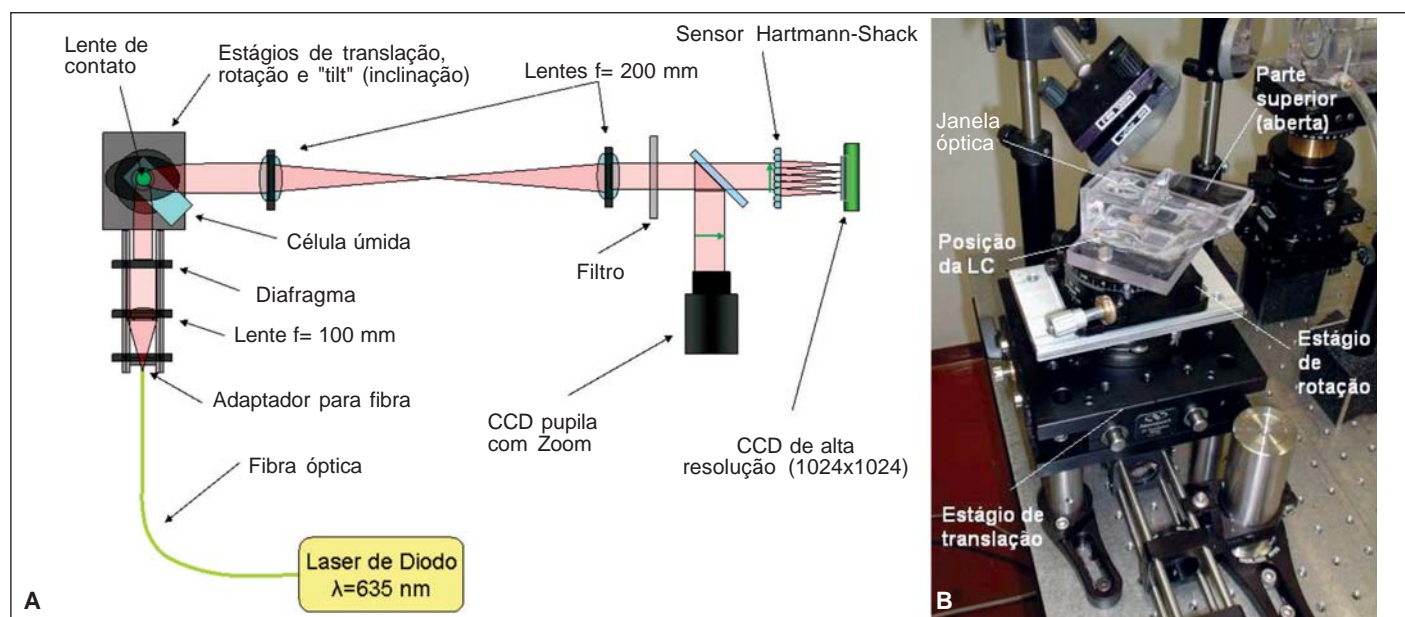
Lente de contato

Estágios de translação, rotação e "tilt" (inclinação)

Lentes f= 200 mm

Sensor Hartmann-Shack

Célula úmida

Diafragma

Lente f= 100 mm

Adaptador para fibra

Filtro

CCD pupila com Zoom

CCD de alta resolução (1024x1024)

Fibra óptica

Laser de Diodo
$\lambda$=635 nm

A

Janela óptica

Parte superior (aberta)

Posição da LC

Estágio de rotação

Estágio de translação

B